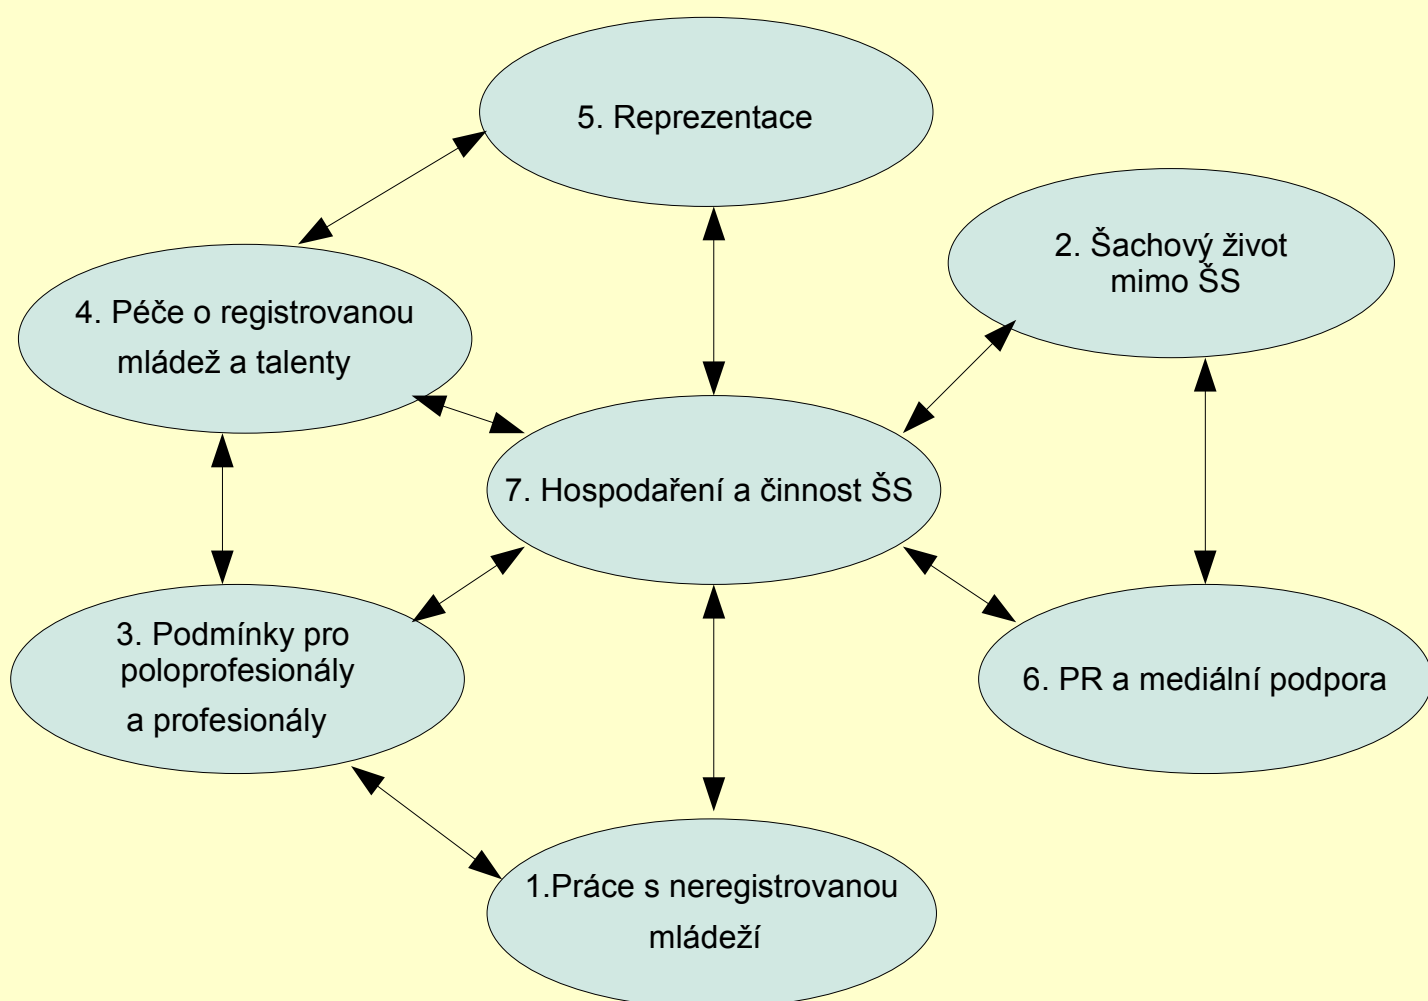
5. Reprezentace

2. Šachový život mimo ŠS

4. Péče o registrovanou mládež a talenty

7. Hospodaření a činnost ŠS

3. Podmínky pro poloprofesionály a profesionály

6. PR a mediální podpora

1.Práce s neregistrovanou mládeží